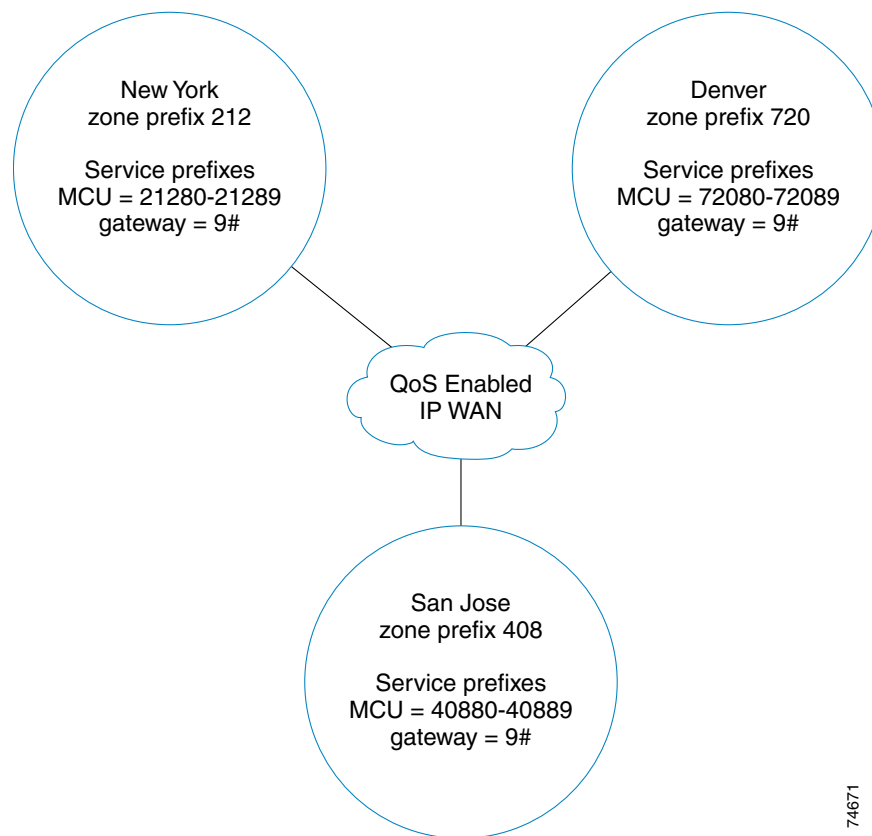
New York
zone prefix 212

Service prefixes
MCU = 21280-21289
gateway = 9#

Denver
zone prefix 720

Service prefixes
MCU = 72080-72089
gateway = 9#

QoS Enabled
IP WAN

San Jose
zone prefix 408

Service prefixes
MCU = 40880-40889
gateway = 9#

74671